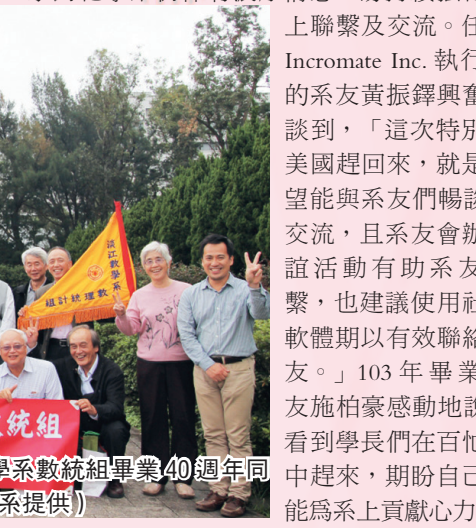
上聯繫及交流。任 Incromate Inc. 執行 的系友黃振鐸興奮 談到，「這次特別 美國趕回來，就是 望能與系友們暢談 交流，且系友會辦 誼活動有助系友 繫，也建議使用社 軟體期以有效聯絡 友。」103 年畢業 友施柏豪感動地說 看到學長們在百忙 中趕來，期盼自己 能為系上貢獻心力

淡江數學系 統計組

統組

學系數統組畢業 40 週年同
系提供）